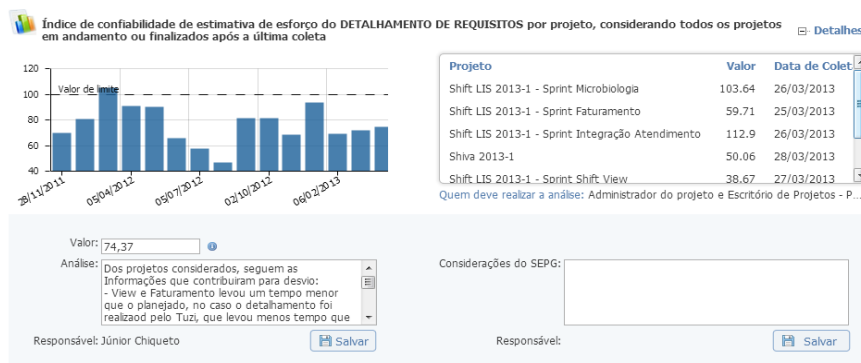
Índice de confiabilidade de estimativa de esforço do DETALHAMENTO DE REQUISITOS por projeto, considerando todos os projetos em andamento ou finalizados após a última coleta

⊟ Detalhes

120
100
80
60
40
Valor de limite
28/11/2011
05/04/2012
05/07/2012
02/10/2012
06/02/2013

| Projeto | Valor | Data de Colet |
|---|---|---|
| Shift LIS 2013-1 - Sprint Microbiologia | 103.64 | 26/03/2013 |
| Shift LIS 2013-1 - Sprint Faturamento | 59.71 | 25/03/2013 |
| Shift LIS 2013-1 - Sprint Integração Atendimento | 112.9 | 26/03/2013 |
| Shiva 2013-1 | 50.06 | 28/03/2013 |
| Shift LIS 2013-1 - Sprint Shift View | 38.67 | 27/03/2013 |

Quem deve realizar a análise: Administrador do projeto e Escritório de Projetos - P...

Valor: 74,37

Análise: Dos projetos considerados, seguem as Informações que contribuiram para desvio:
- View e Faturamento levou um tempo menor que o planejado, no caso o detalhamento foi realizaod pelo Tuzi, que levou menos tempo que

Responsável: Júnior Chiqueto

Salvar

Considerações do SEPG:

Responsável:

Salvar